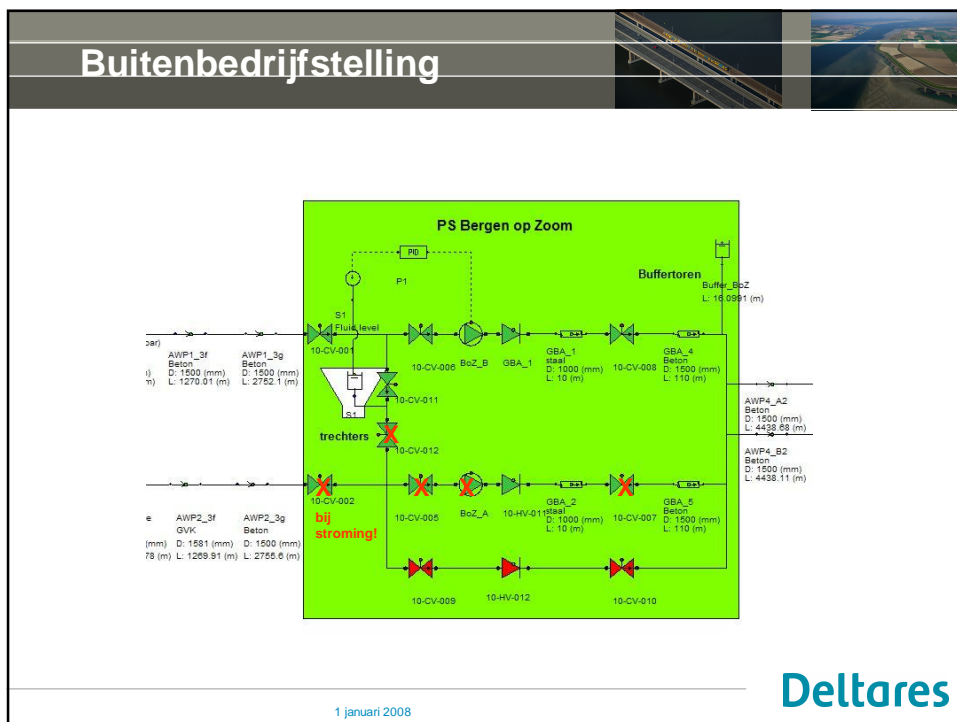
Buitenbedrijfstelling

PS Bergen op Zoom

PID

P1

Buffertoren

Buffer_BoZ
L: 16.0991 (m)

S1
Fluid level

10-CV-001

10-CV-006

BoZ_B

GBA_1

GBA_1
staal
D: 1000 (mm)
L: 10 (m)

10-CV-008

GBA_4
Beton
D: 1500 (mm)
L: 110 (m)

bar)

AWP1_3f
Beton
D: 1500 (mm)
L: 1270.01 (m)

m)

AWP1_3g
Beton
D: 1500 (mm)
L: 2752.1 (m)

S1

10-CV-011

trechters

10-CV-012

AWP4_A2
Beton
D: 1500 (mm)
L: 4438.68 (m)

AWP4_B2
Beton
D: 1500 (mm)
L: 4438.11 (m)

10-CV-002

bij
stroming!

10-CV-005

BoZ_A

10-HV-011

GBA_2
staal
D: 1000 (mm)
L: 10 (m)

10-CV-007

GBA_5
Beton
D: 1500 (mm)
L: 110 (m)

e

(mm)

78 (m)

AWP2_3f
GVK
D: 1581 (mm)
L: 1269.91 (m)

AWP2_3g
Beton
D: 1500 (mm)
L: 2755.6 (m)

10-CV-009

10-HV-012

10-CV-010

Deltares

1 januari 2008